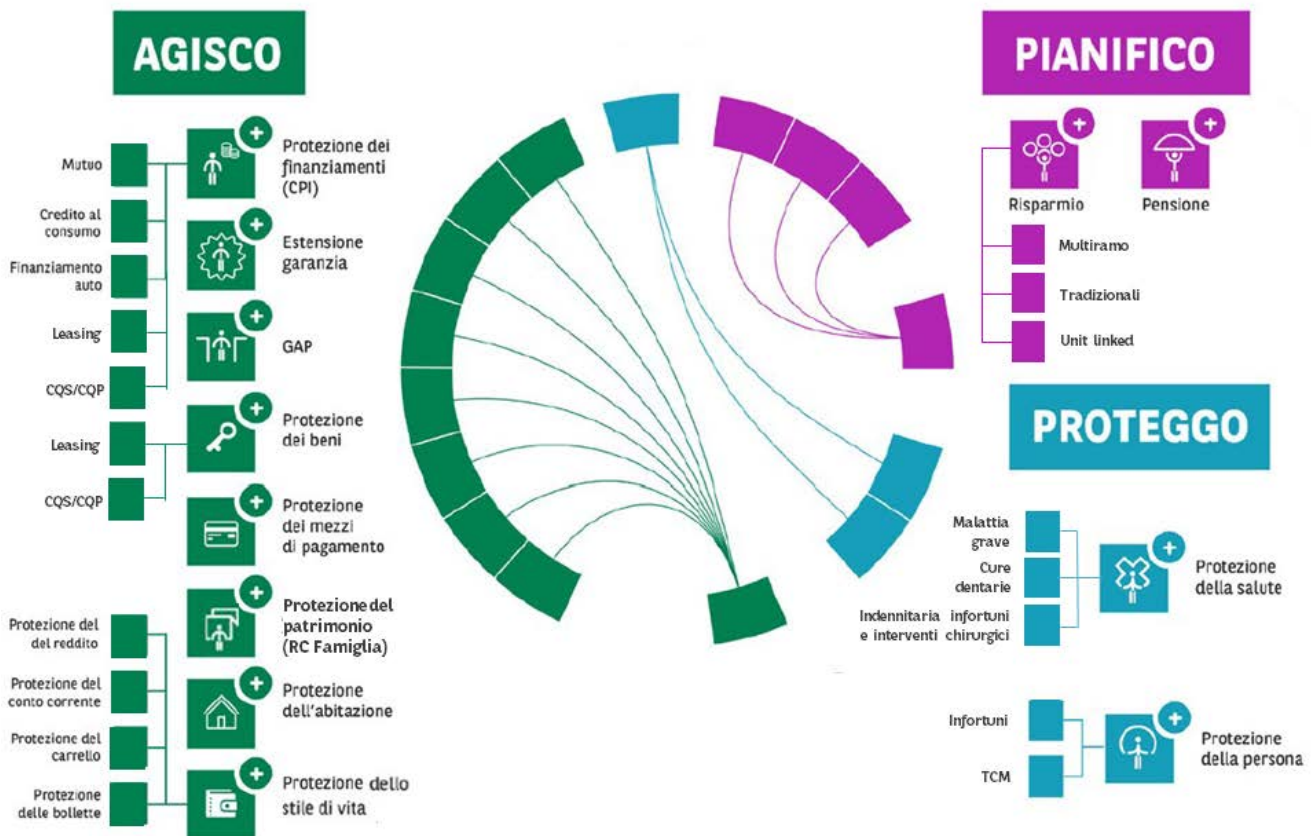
AGISCO

Mutuo

Credito al consumo

Finanziamento auto

Leasing

CQS/CQP

Protezione dei finanziamenti (CPI)

Estensione garanzia

GAP

Leasing

CQS/CQP

Protezione dei beni

Protezione dei mezzi di pagamento

Protezione del del reddito

Protezione del conto corrente

Protezione del carrello

Protezione delle bollette

Protezione del patrimonio (RC Famiglia)

Protezione dell'abitazione

Protezione dello stile di vita

PIANIFICO

Risparmio

Pensione

Multiramo

Tradizionali

Unit linked

PROTEGGO

Malattia grave

Cure dentarie

Indennitaria infortuni e interventi chirurgici

Protezione della salute

Infortuni

TCM

Protezione della persona